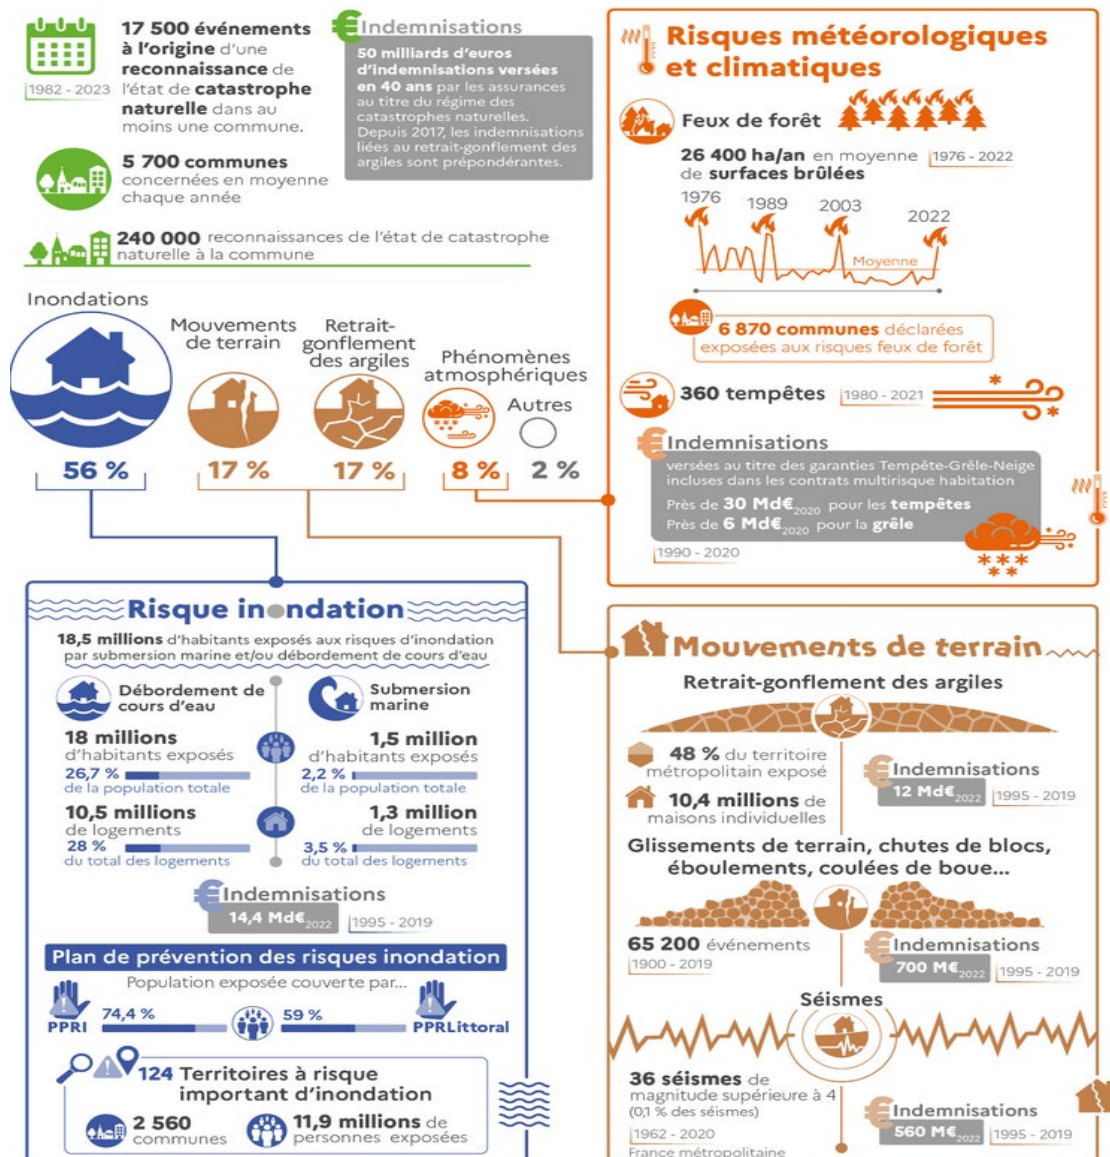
17 500 événements à l'origine d'une reconnaissance de l'état de catastrophe naturelle dans au moins une commune.

1982 - 2023

Indemnisations

50 milliards d'euros d'indemnisations versées en 40 ans par les assurances au titre du régime des catastrophes naturelles. Depuis 2017, les indemnisations liées au retrait-gonflement des argiles sont prépondérantes.

5 700 communes concernées en moyenne chaque année

240 000 reconnaissances de l'état de catastrophe naturelle à la commune

Inondations

Mouvements de terrain

Retrait-gonflement des argiles

Phénomènes atmosphériques

Autres

56 %

17 %

17 %

8 %

2 %

Risques météorologiques et climatiques

Feux de forêt

26 400 ha/an en moyenne 1976 - 2022 de surfaces brûlées

1976

1989

2003

2022

Moyenne

6 870 communes déclarées exposées aux risques feux de forêt

360 tempêtes 1980 - 2021

Indemnisations

versées au titre des garanties Tempête-Grêle-Neige incluses dans les contrats multirisque habitation

Près de 30 Md€$_{2020}$ pour les tempêtes

Près de 6 Md€$_{2020}$ pour la grêle

1990 - 2020

Risque inondation

18,5 millions d'habitants exposés aux risques d'inondation par submersion marine et/ou débordement de cours d'eau

Débordement de cours d'eau

Submersion marine

18 millions d'habitants exposés

26,7 % de la population totale

1,5 million d'habitants exposés

2,2 % de la population totale

10,5 millions de logements

28 % du total des logements

1,3 million de logements

3,5 % du total des logements

Indemnisations

14,4 Md€$_{2022}$ 1995 - 2019

Plan de prévention des risques inondation

Population exposée couverte par...

PPRI 74,4 %

59 % PPRLittoral

124 Territoires à risque important d'inondation

2 560 communes

11,9 millions de personnes exposées

Mouvements de terrain

Retrait-gonflement des argiles

48 % du territoire métropolitain exposé

10,4 millions de maisons individuelles

Indemnisations

12 Md€$_{2022}$ 1995 - 2019

Glissements de terrain, chutes de blocs, éboulements, coulées de boue...

65 200 événements

1900 - 2019

Indemnisations

700 M€$_{2022}$ 1995 - 2019

Séismes

36 séismes de magnitude supérieure à 4 (0,1 % des séismes)

1962 - 2020

France métropolitaine

Indemnisations

560 M€$_{2022}$ 1995 - 2019